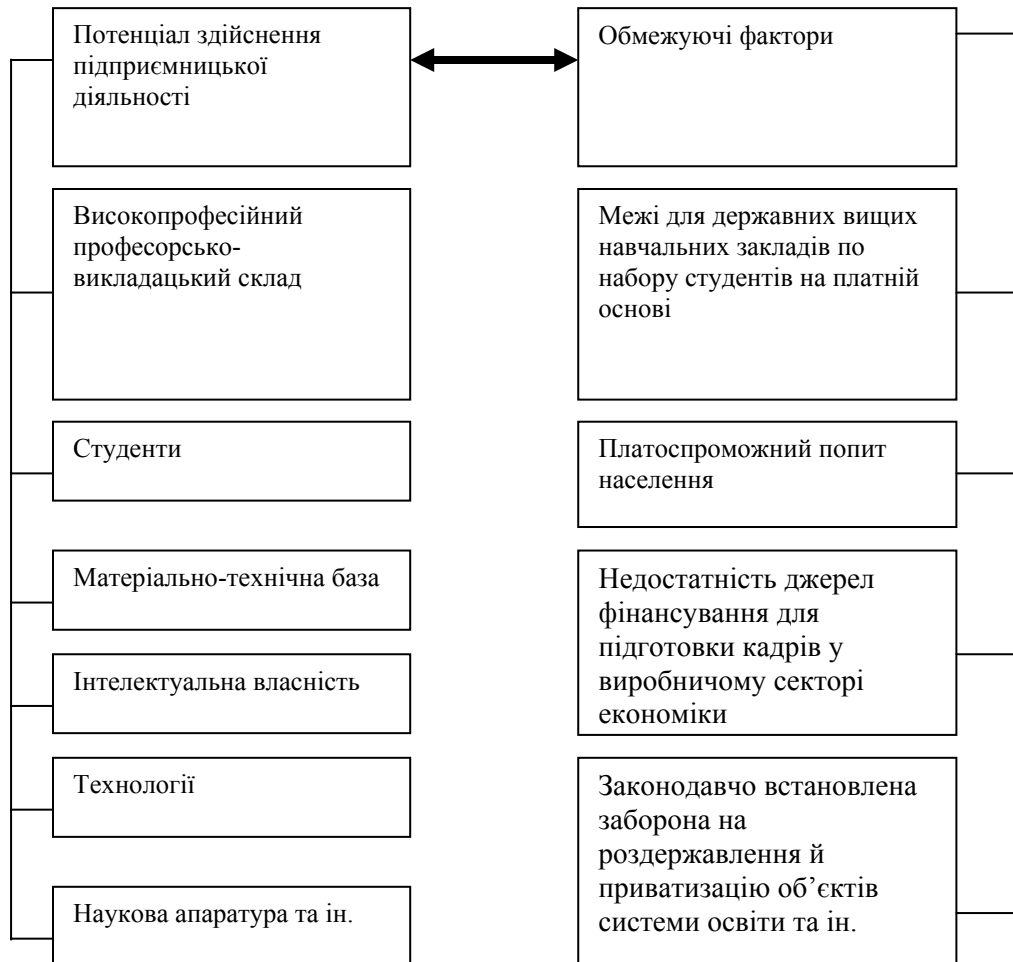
Потенціал здійснення підприємницької діяльності

Високопрофесійний професорсько-викладацький склад

Студенти

Матеріально-технічна база

Інтелектуальна власність

Технології

Наукова апаратура та ін.

Обмежуючі фактори

Межі для державних вищих навчальних закладів по набору студентів на платній основі

Платоспроможний попит населення

Недостатність джерел фінансування для підготовки кадрів у виробничому секторі економіки

Законодавчо встановлена заборона на роздержавлення й приватизацію об’єктів системи освіти та ін.